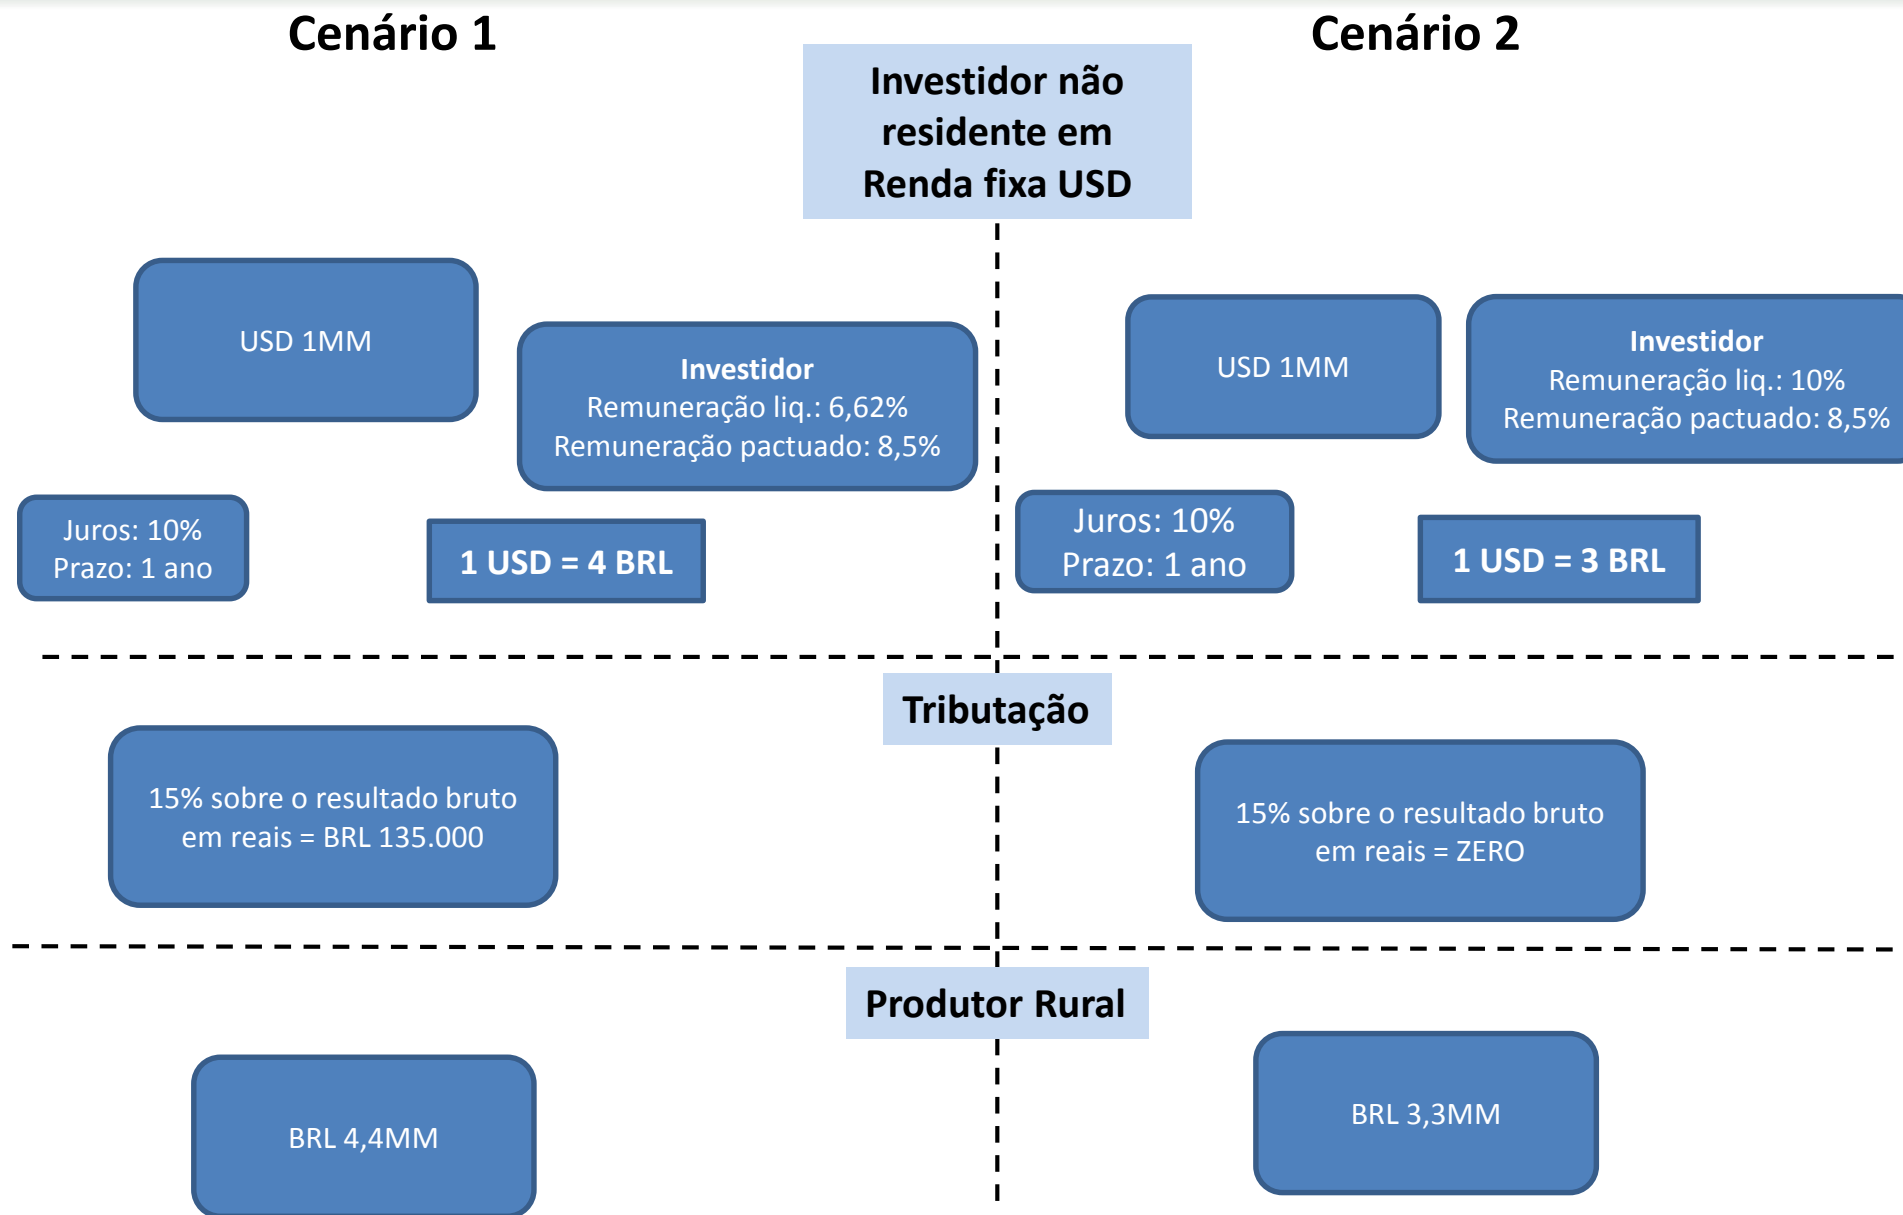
Cenário 1

Cenário 2

Investidor não residente em Renda fixa USD

USD 1MM

Investidor
Remuneração liq.: 6,62%
Remuneração pactuado: 8,5%

Juros: 10%
Prazo: 1 ano

1 USD = 4 BRL

USD 1MM

Investidor
Remuneração liq.: 10%
Remuneração pactuado: 8,5%

Juros: 10%
Prazo: 1 ano

1 USD = 3 BRL

Tributação

15% sobre o resultado bruto em reais = BRL 135.000

15% sobre o resultado bruto em reais = ZERO

Produtor Rural

BRL 4,4MM

BRL 3,3MM